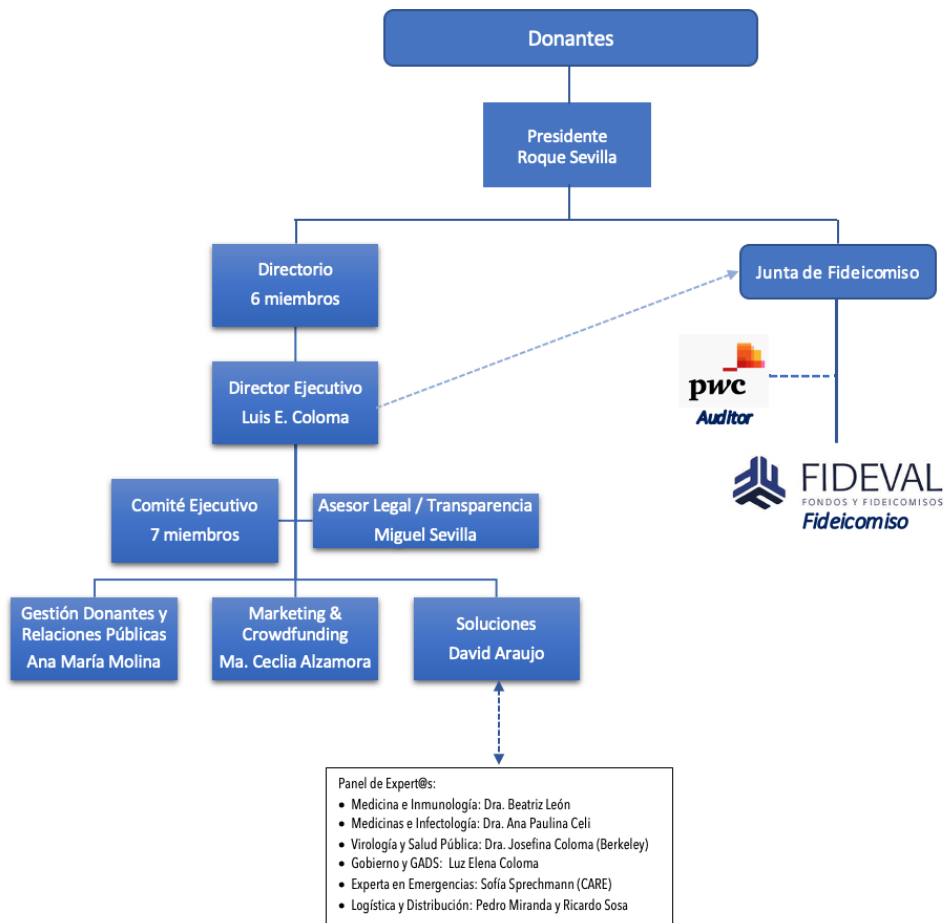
Donantes

Presidente
Roque Sevilla

Directorio
6 miembros

Junta de Fideicomiso

pwc
Auditor

Director Ejecutivo
Luis E. Coloma

FIDEVAL
FONDOS Y FIDEICOMISOS
Fideicomiso

Comité Ejecutivo
7 miembros

Asesor Legal / Transparencia
Miguel Sevilla

Gestión Donantes y Relaciones Públicas
Ana María Molina

Marketing & Crowdfunding
Ma. Ceclia Alzamora

Soluciones
David Araujo

Panel de Expert@s:
- Medicina e Inmunología: Dra. Beatriz León
- Medicinas e Infectología: Dra. Ana Paulina Celi
- Virología y Salud Pública: Dra. Josefina Coloma (Berkeley)
- Gobierno y GADS: Luz Elena Coloma
- Experta en Emergencias: Sofía Sprechmann (CARE)
- Logística y Distribución: Pedro Miranda y Ricardo Sosa